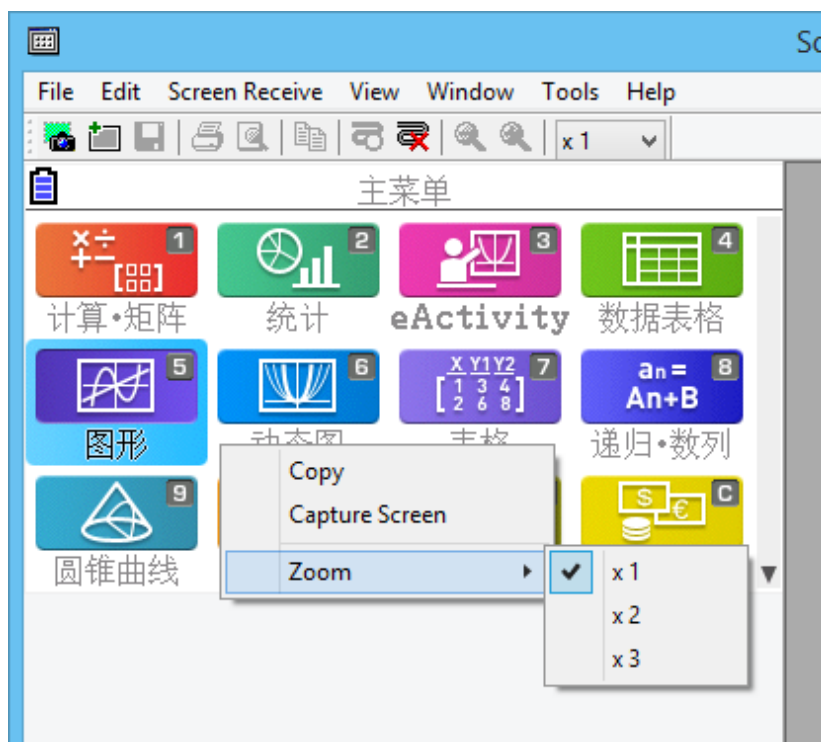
Sc

File Edit Screen Receive View Window Tools Help

x 1

主菜单

1
计算•矩阵

2
统计

3
eActivity

4
数据表格

5
图形

6
动态图

7
表格

an=
An+B
8
递归•数列

9
圆锥曲线

C

Copy
Capture Screen
Zoom

x 1
x 2
x 3